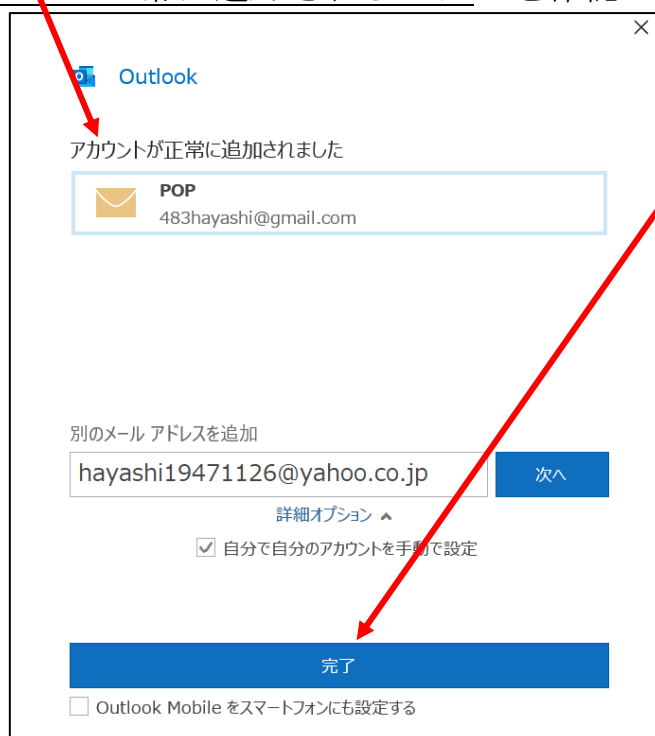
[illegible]

Outlook

アカウントが正常に追加されました

POP
483hayashi@gmail.com

別のメール アドレスを追加

hayashi19471126@yahoo.co.jp

次へ

詳細オプション

自分で自分のアカウントを手動で設定

完了

Outlook Mobile をスマートフォンにも設定する